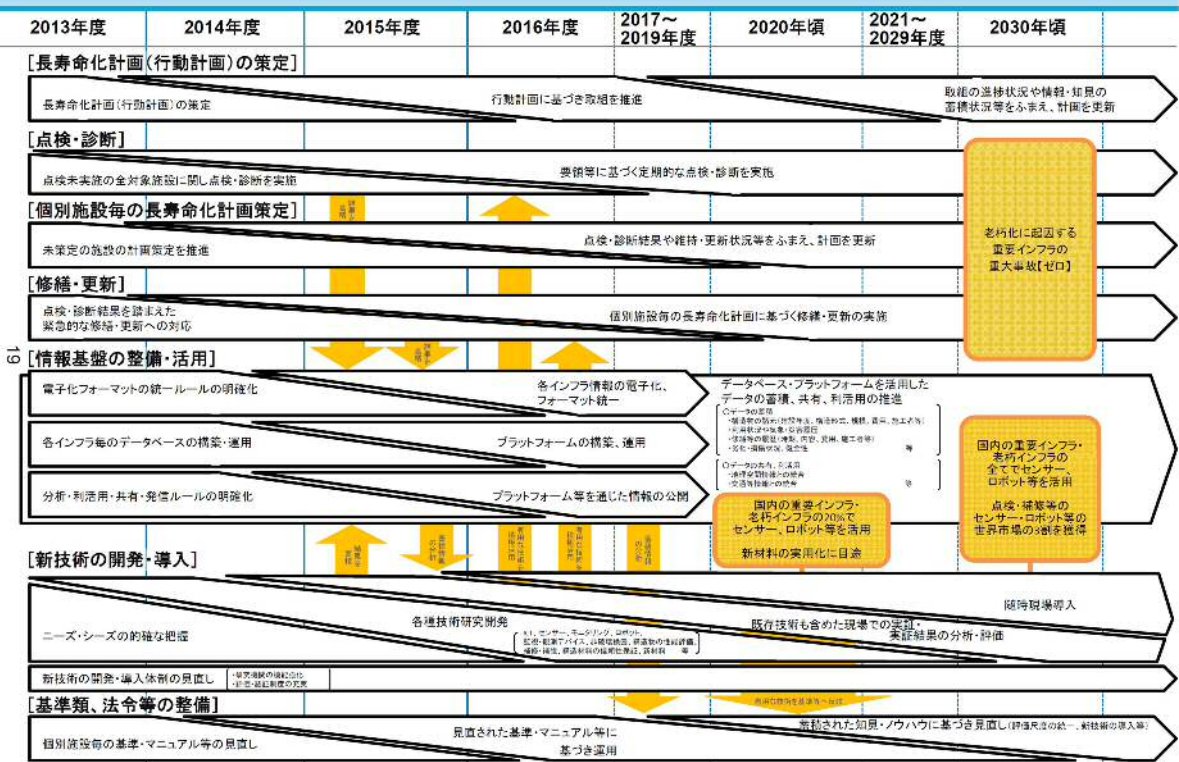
2013年度 2014年度 2015年度 2016年度 2017～2019年度 2020年頃 2021～2029年度 2030年頃

[長寿命化計画(行動計画)の策定]

長寿命化計画(行動計画)の策定

行動計画に基づき取組を推進

取組の進捗状況や情報・知見の蓄積状況等をふまえ、計画を更新

[点検・診断]

点検未実施の全対象施設に関し点検・診断を実施

要領等に基づく定期的な点検・診断を実施

[個別施設毎の長寿命化計画策定]

未策定の施設の計画策定を推進

点検・診断結果や維持・更新状況等をふまえ、計画を更新

老朽化に起因する重要インフラの重大事故【ゼロ】

[修繕・更新]

点検・診断結果を踏まえた緊急的な修繕・更新への対応

個別施設毎の長寿命化計画に基づく修繕・更新の実施

19

[情報基盤の整備・活用]

電子化フォーマットの統一ルールの明確化

各インフラ情報の電子化、フォーマット統一

データベース・プラットフォームを活用したデータの蓄積、共有、利活用の推進

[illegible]

各インフラ毎のデータベースの構築・運用

プラットフォームの構築、運用

国内の重要インフラ・老朽インフラの全てでセンサー、ロボット等を活用

点検・補修等のセンサー・ロボット等の世界市場の3割を獲得

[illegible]

分析・利活用・共有・発信ルールの明確化

プラットフォーム等を通じた情報の公開

国内の重要インフラ・老朽インフラの20%でセンサー、ロボット等を活用

新材料の実用化に目途

[新技術の開発・導入]

随時現場導入

ニーズ・シーズの的確な把握

各種技術研究開発

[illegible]

既存技術も含めた現場での実証、実証結果の分析・評価

新技術の開発・導入体制の見直し

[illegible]

[基準類、法令等の整備]

個別施設毎の基準・マニュアル等の見直し

見直された基準・マニュアル等に基づき運用

蓄積された知見・ノウハウに基づき見直し(評価方法の統一、新技術の導入等)